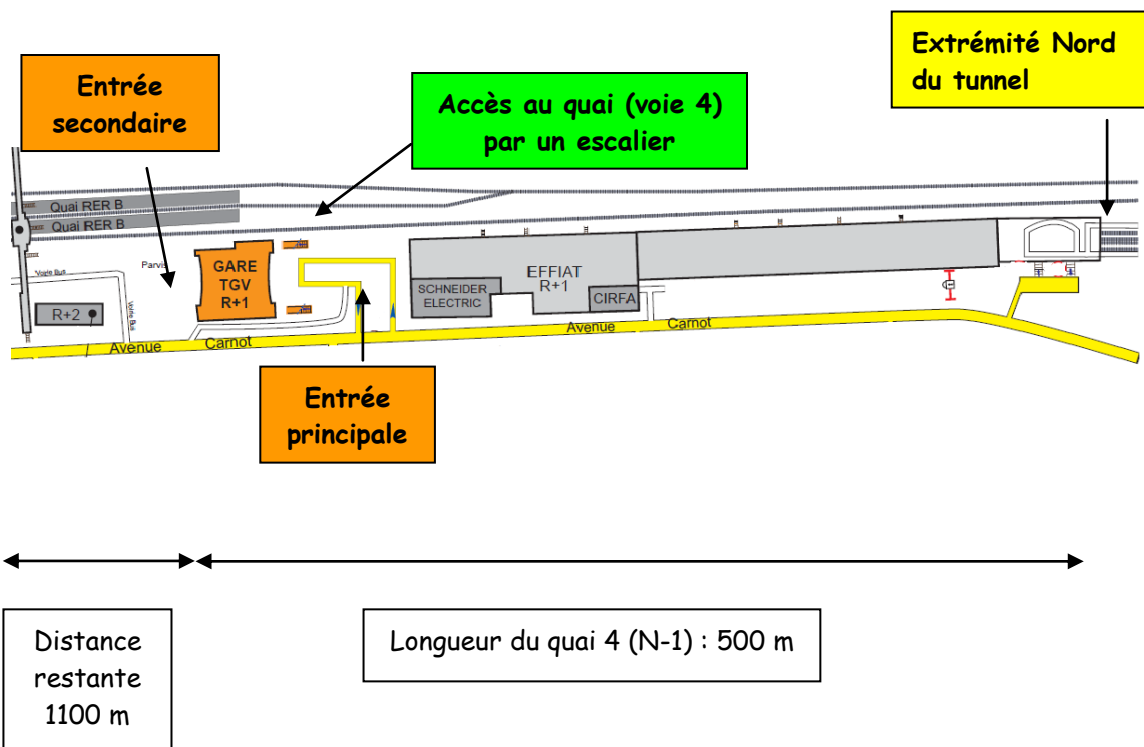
Entrée secondaire

Accès au quai (voie 4) par un escalier

Extrémité Nord du tunnel

Quai RER B
Quai RER B
Voirie Bus
Parvis
Voirie Bus
R+2
GARE TGV R+1
EFFIAT R+1
SCHNEIDER ELECTRIC
CIRFA
Avenue Carnot
Avenue Carnot

Entrée principale

Distance restante 1100 m

Longueur du quai 4 (N-1) : 500 m